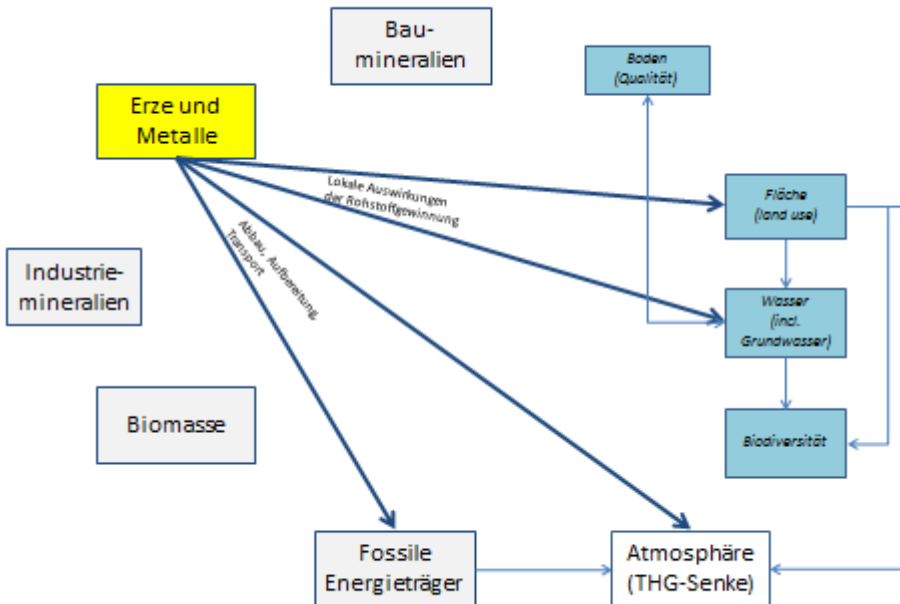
Bau-mineralien

Erze und Metalle

Boden (Qualität)

Lokale Auswirkungen der Rohstoffgewinnung

Abbau, Aufbereitung, Transport

Fläche (land use)

Industrie-mineralien

Wasser (incl. Grundwasser)

Biomasse

Biodiversität

Fossile Energieträger

Atmosphäre (THG-Senke)